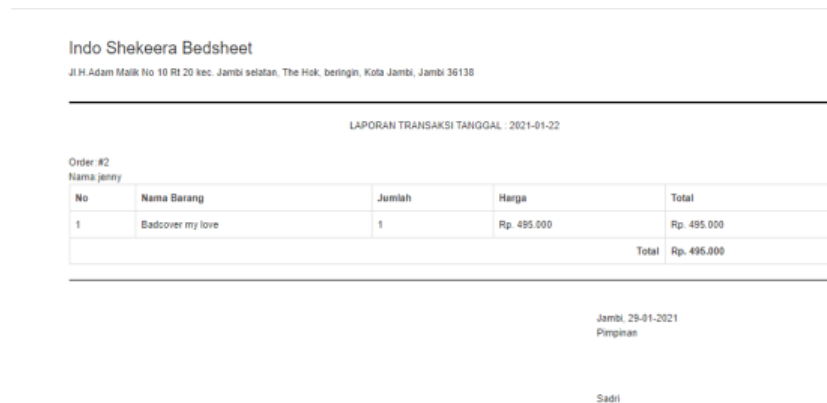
Indo Shekeera Bedsheet

Jl.H.Adam Malik No 10 Rt 20 kec. Jambi selatan, The Hok, beringin, Kota Jambi, Jambi 36138

LAPORAN TRANSAKSI TANGGAL : 2021-01-22

Order :#2
Nama:jenny

| No | Nama Barang | Jumlah | Harga | Total |
|---|---|---|---|---|
| 1 | Badcover my love | 1 | Rp. 495.000 | Rp. 495.000 |
| | | | Total | Rp. 495.000 |

Jambi, 29-01-2021
Pimpinan

Sadri